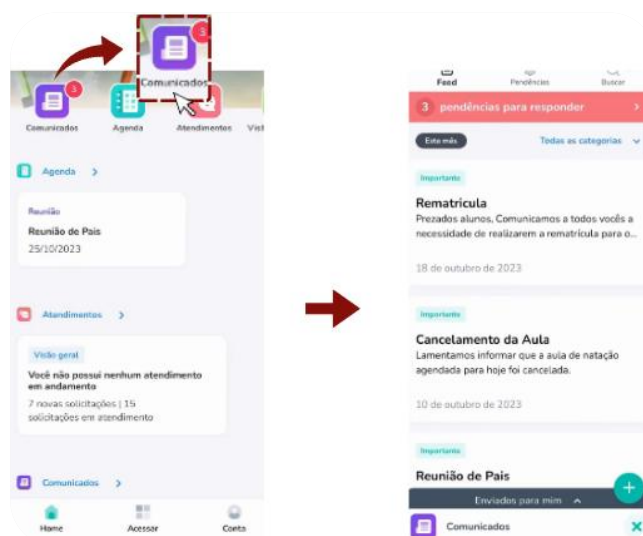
3
Comunicados

3
Comunicados
Agenda
Atendimentos
Vis

Agenda >

Reunião
Reunião de Pais
25/10/2023

Atendimentos >

Visão geral
Você não possui nenhum atendimento em andamento
7 novas solicitações | 15 solicitações em atendimento

Comunicados >

Home
Acessar
Conta

Feed
Pendências
Buscar

3 pendências para responder >

Este mês
Todas as categorias

Importante
Rematricula
Prezados alunos, Comunicamos a todos vocês a necessidade de realizarem a rematrícula para o...
18 de outubro de 2023

Importante
Cancelamento da Aula
Lamentamos informar que a aula de natação agendada para hoje foi cancelada.
10 de outubro de 2023

Importante
Reunião de Pais

Enviados para mim
Comunicados
+
X